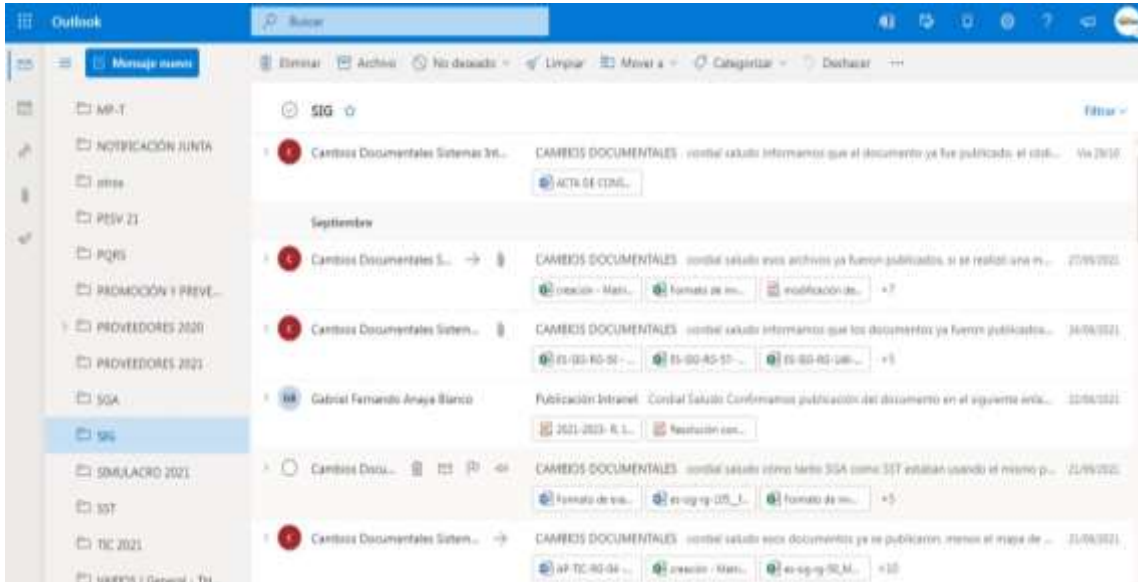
Outlook

Buscar

Mensaje nuevo

Eliminar Archivo No deseado Limpiar Mover a Categorizar Deshacer ···

MP-T
NOTIFICACIÓN JUNTA
otros
PESV 21
PQRS
PROMOCIÓN Y PREVE...
PROVEEDORES 2020
PROVEEDORES 2021
SGA
SIG
SIMULACRO 2021
SST
TIC 2021
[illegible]

SIG

Filtrar

Cambios Documentales Sistemas Int... CAMBIOS DOCUMENTALES cordial saludo informamos que el documento ya fue publicado. el stab... Vie 29/10
ACTA DE CONS...

Septiembre

Cambios Documentales S... CAMBIOS DOCUMENTALES cordial saludo esos archivos ya fueron publicados, si se realizó una m... 27/09/2021
creación - Matri... Formato de m... modificación de... +7

Cambios Documentales Sistem... CAMBIOS DOCUMENTALES cordial saludo informamos que los documentos ya fueron publicados... 24/09/2021
ES-GD-RG-50-... ES-GD-RG-57-... ES-GD-RG-LM-... +5

GB Gabriel Fernando Anaya Blanco Publicación Intranet Cordial Saludo Confirmamos publicación del documento en el siguiente enla... 22/09/2021
2021-2023- R.1... Resolución con...

Cambios Docu... CAMBIOS DOCUMENTALES cordial saludo cómo tanto SGA como SST estaban usando el mismo p... 21/09/2021
Formato de eva... es-sg-rg-105_f... Formato de m... +5

Cambios Documentales Sistem... CAMBIOS DOCUMENTALES cordial saludo esos documentos ya se publicaron. menos el mapa de ... 21/09/2021
AP-TIC-RG-04-... creación - Matri... es-sg-rg-90_M... +10